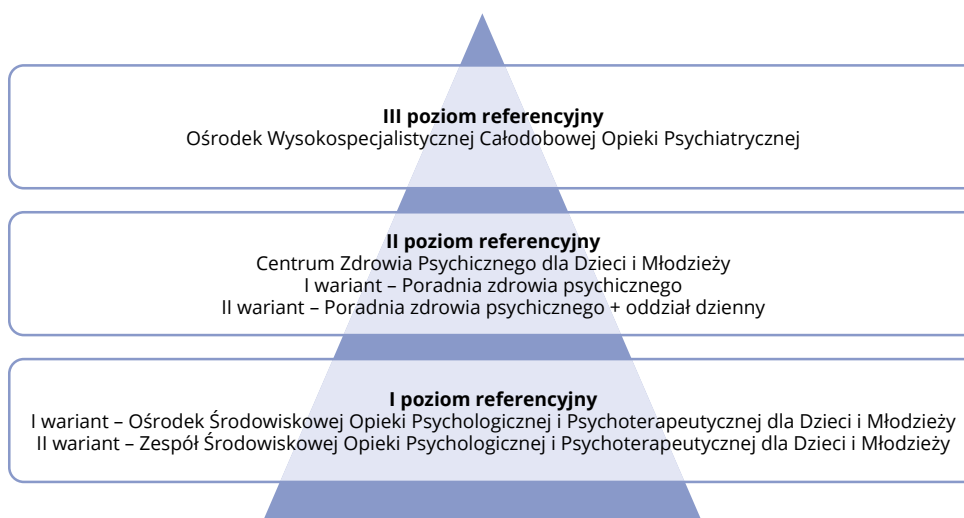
**III poziom referencyjny**
Ośrodek Wysokospecjalistycznej Całodobowej Opieki Psychiatrycznej

**II poziom referencyjny**
Centrum Zdrowia Psychicznego dla Dzieci i Młodzieży
I wariant – Poradnia zdrowia psychicznego
II wariant – Poradnia zdrowia psychicznego + oddział dzienny

**I poziom referencyjny**
I wariant – Ośrodek Środowiskowej Opieki Psychologicznej i Psychoterapeutycznej dla Dzieci i Młodzieży
II wariant – Zespół Środowiskowej Opieki Psychologicznej i Psychoterapeutycznej dla Dzieci i Młodzieży